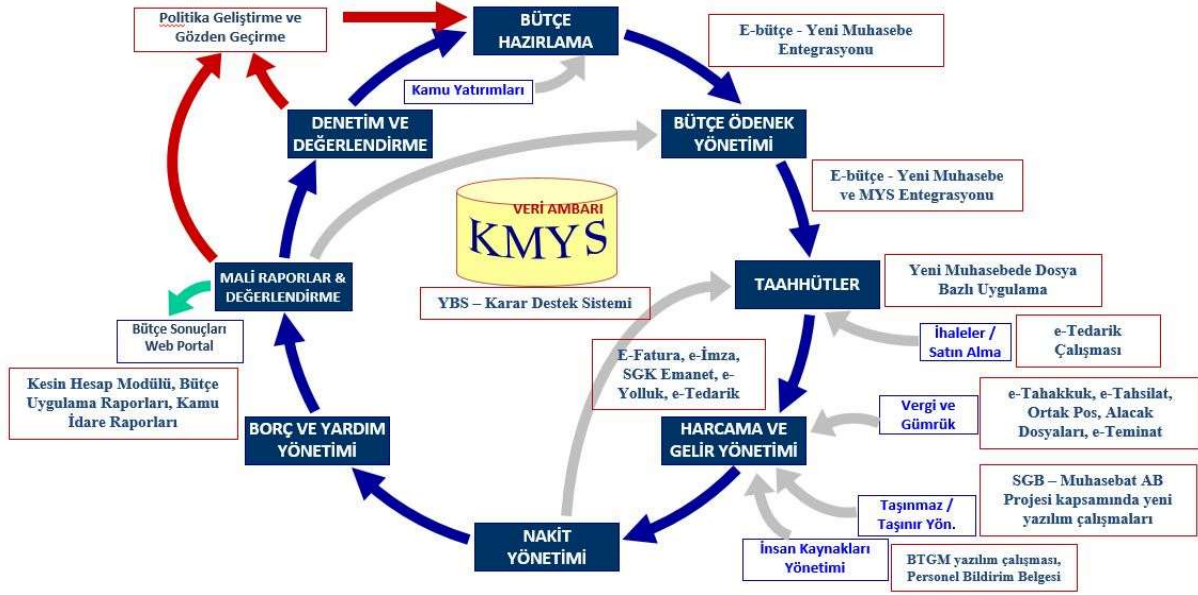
Politika Geliştirme ve Gözden Geçirme

BÜTÇE HAZIRLAMA

E-bütçe - Yeni Muhasebe Entegrasyonu

Kamu Yatırımları

DENETİM VE DEĞERLENDİRME

BÜTÇE ÖDENEK YÖNETİMİ

E-bütçe - Yeni Muhasebe ve MYS Entegrasyonu

VERİ AMBARI

KMYS

TAAHHÜTLER

Yeni Muhasebede Dosya Bazlı Uygulama

MALİ RAPORLAR & DEĞERLENDİRME

YBS – Karar Destek Sistemi

Bütçe Sonuçları Web Portal

İhaleler / Satın Alma

e-Tedarik Çalışması

Kesin Hesap Modülü, Bütçe Uygulama Raporları, Kamu İdare Raporları

E-Fatura, e-İmza, SGK Emanet, e-Yolluk, e-Tedarik

Vergi ve Gümrük

e-Tahakkuk, e-Tahsilat, Ortak Pos, Alacak Dosyaları, e-Teminat

BORÇ VE YARDIM YÖNETİMİ

HARCAMA VE GELİR YÖNETİMİ

SGB – Muhasebat AB Projesi kapsamında yeni yazılım çalışmaları

Taşınmaz / Taşınır Yön.

NAKİT YÖNETİMİ

İnsan Kaynakları Yönetimi

BTGM yazılım çalışması, Personel Bildirim Belgesi